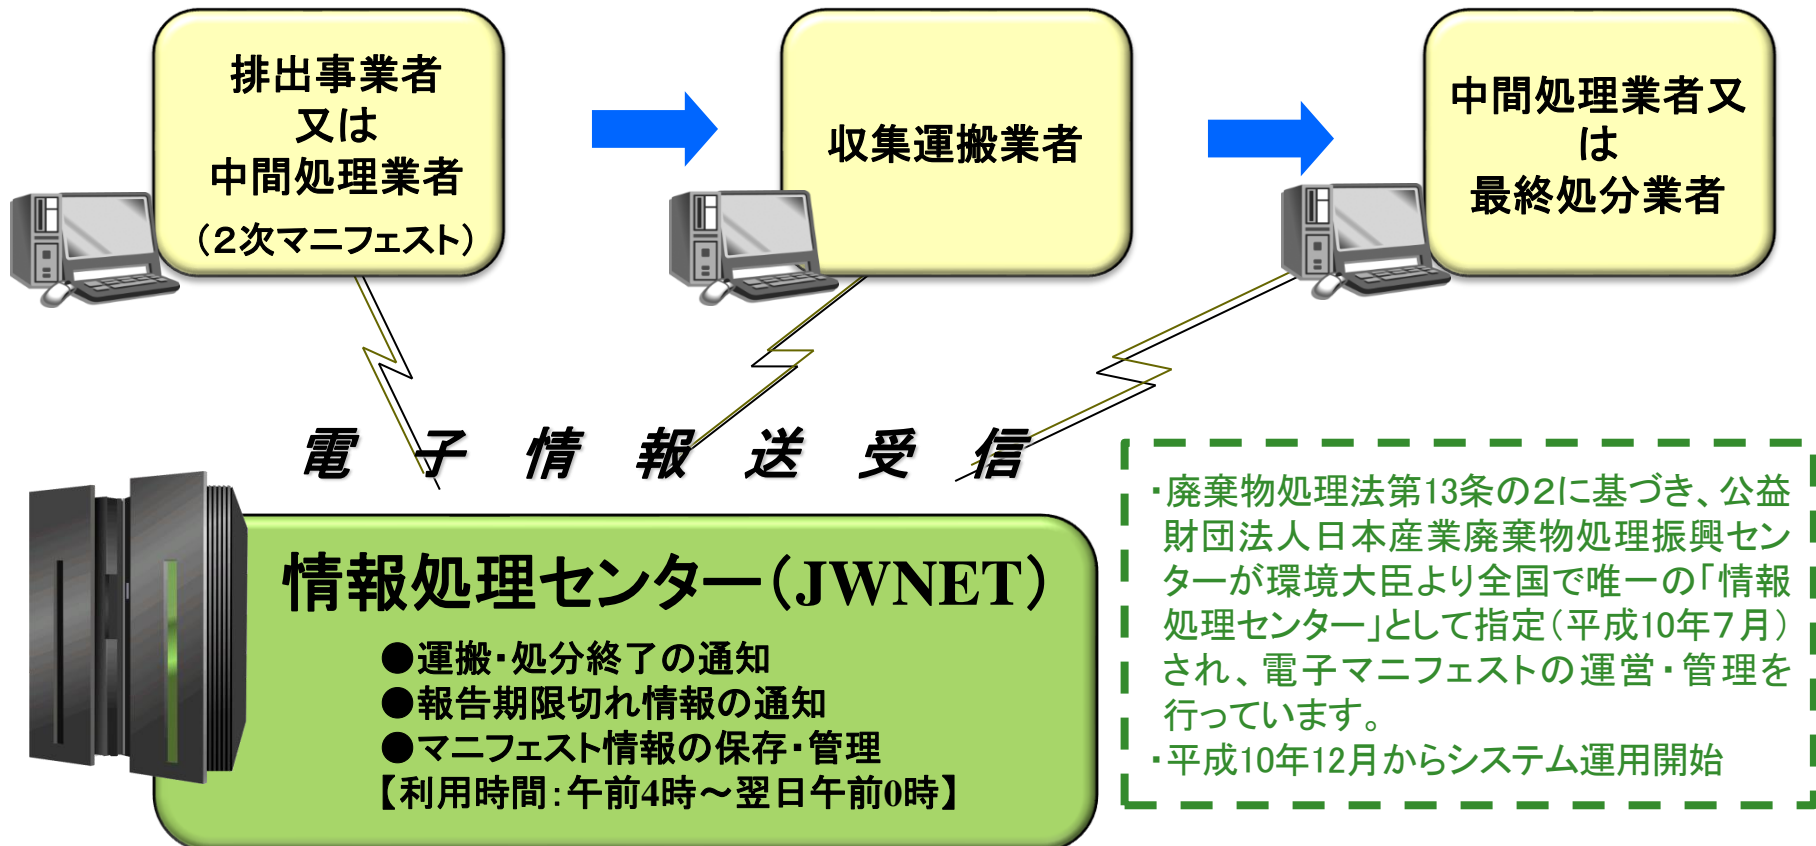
排出事業者
又は
中間処理業者
（2次マニフェスト）

収集運搬業者

中間処理業者又
は
最終処分業者

電　子　情　報　送　受　信

情報処理センター（JWNET）

●運搬･処分終了の通知
●報告期限切れ情報の通知
●マニフェスト情報の保存･管理
【利用時間：午前4時～翌日午前0時】

･廃棄物処理法第13条の2に基づき、公益財団法人日本産業廃棄物処理振興センターが環境大臣より全国で唯一の「情報処理センター」として指定（平成10年7月）され、電子マニフェストの運営･管理を行っています。
･平成10年12月からシステム運用開始